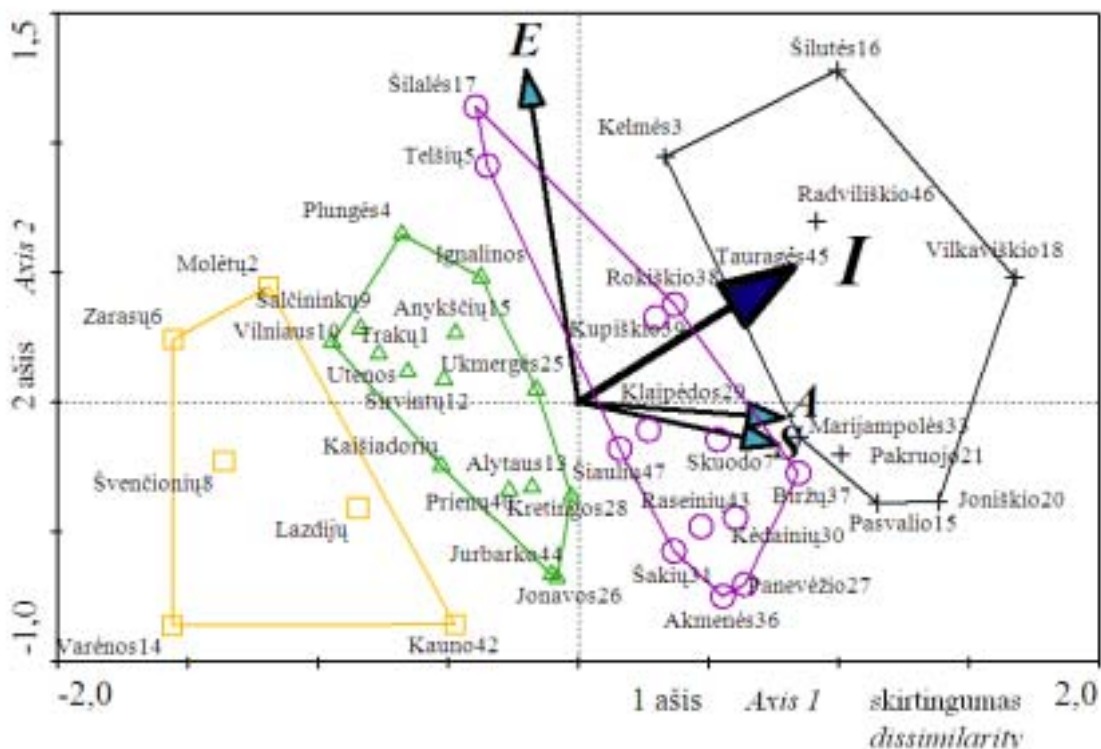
1,5
-1,0
-2,0
2,0
2 ašis
Axis 2
1 ašis
Axis 1
skirtingumas
dissimilarity
E
I
A
S
Šilutės16
Šilalės17
Kelmės3
Telšių5
Radviliškio46
Plungės4
Tauragės45
Vilkaviškio18
Molėtų2
Ignalinos
Rokiškio38
Šalčininkų9
Anykščių15
Zarasų6
Vilniaus10
Trakų1
Kupiškio39
Ukmergės25
Utenos
Širvintų12
Klaipėdos29
Marijampolės33
Kaišiadorių
Pakruojo21
Alytaus13
Šiaulių47
Skuodo7
Švenčionių8
Prienų4
Kretingos28
Raseinių43
Biržų37
Joniškio20
Pasvalio15
Lazdijų
Kėdainių30
Jurbarko44
Šakių34
Panevėžio27
Jonavos26
Akmenės36
Varėnos14
Kauno42